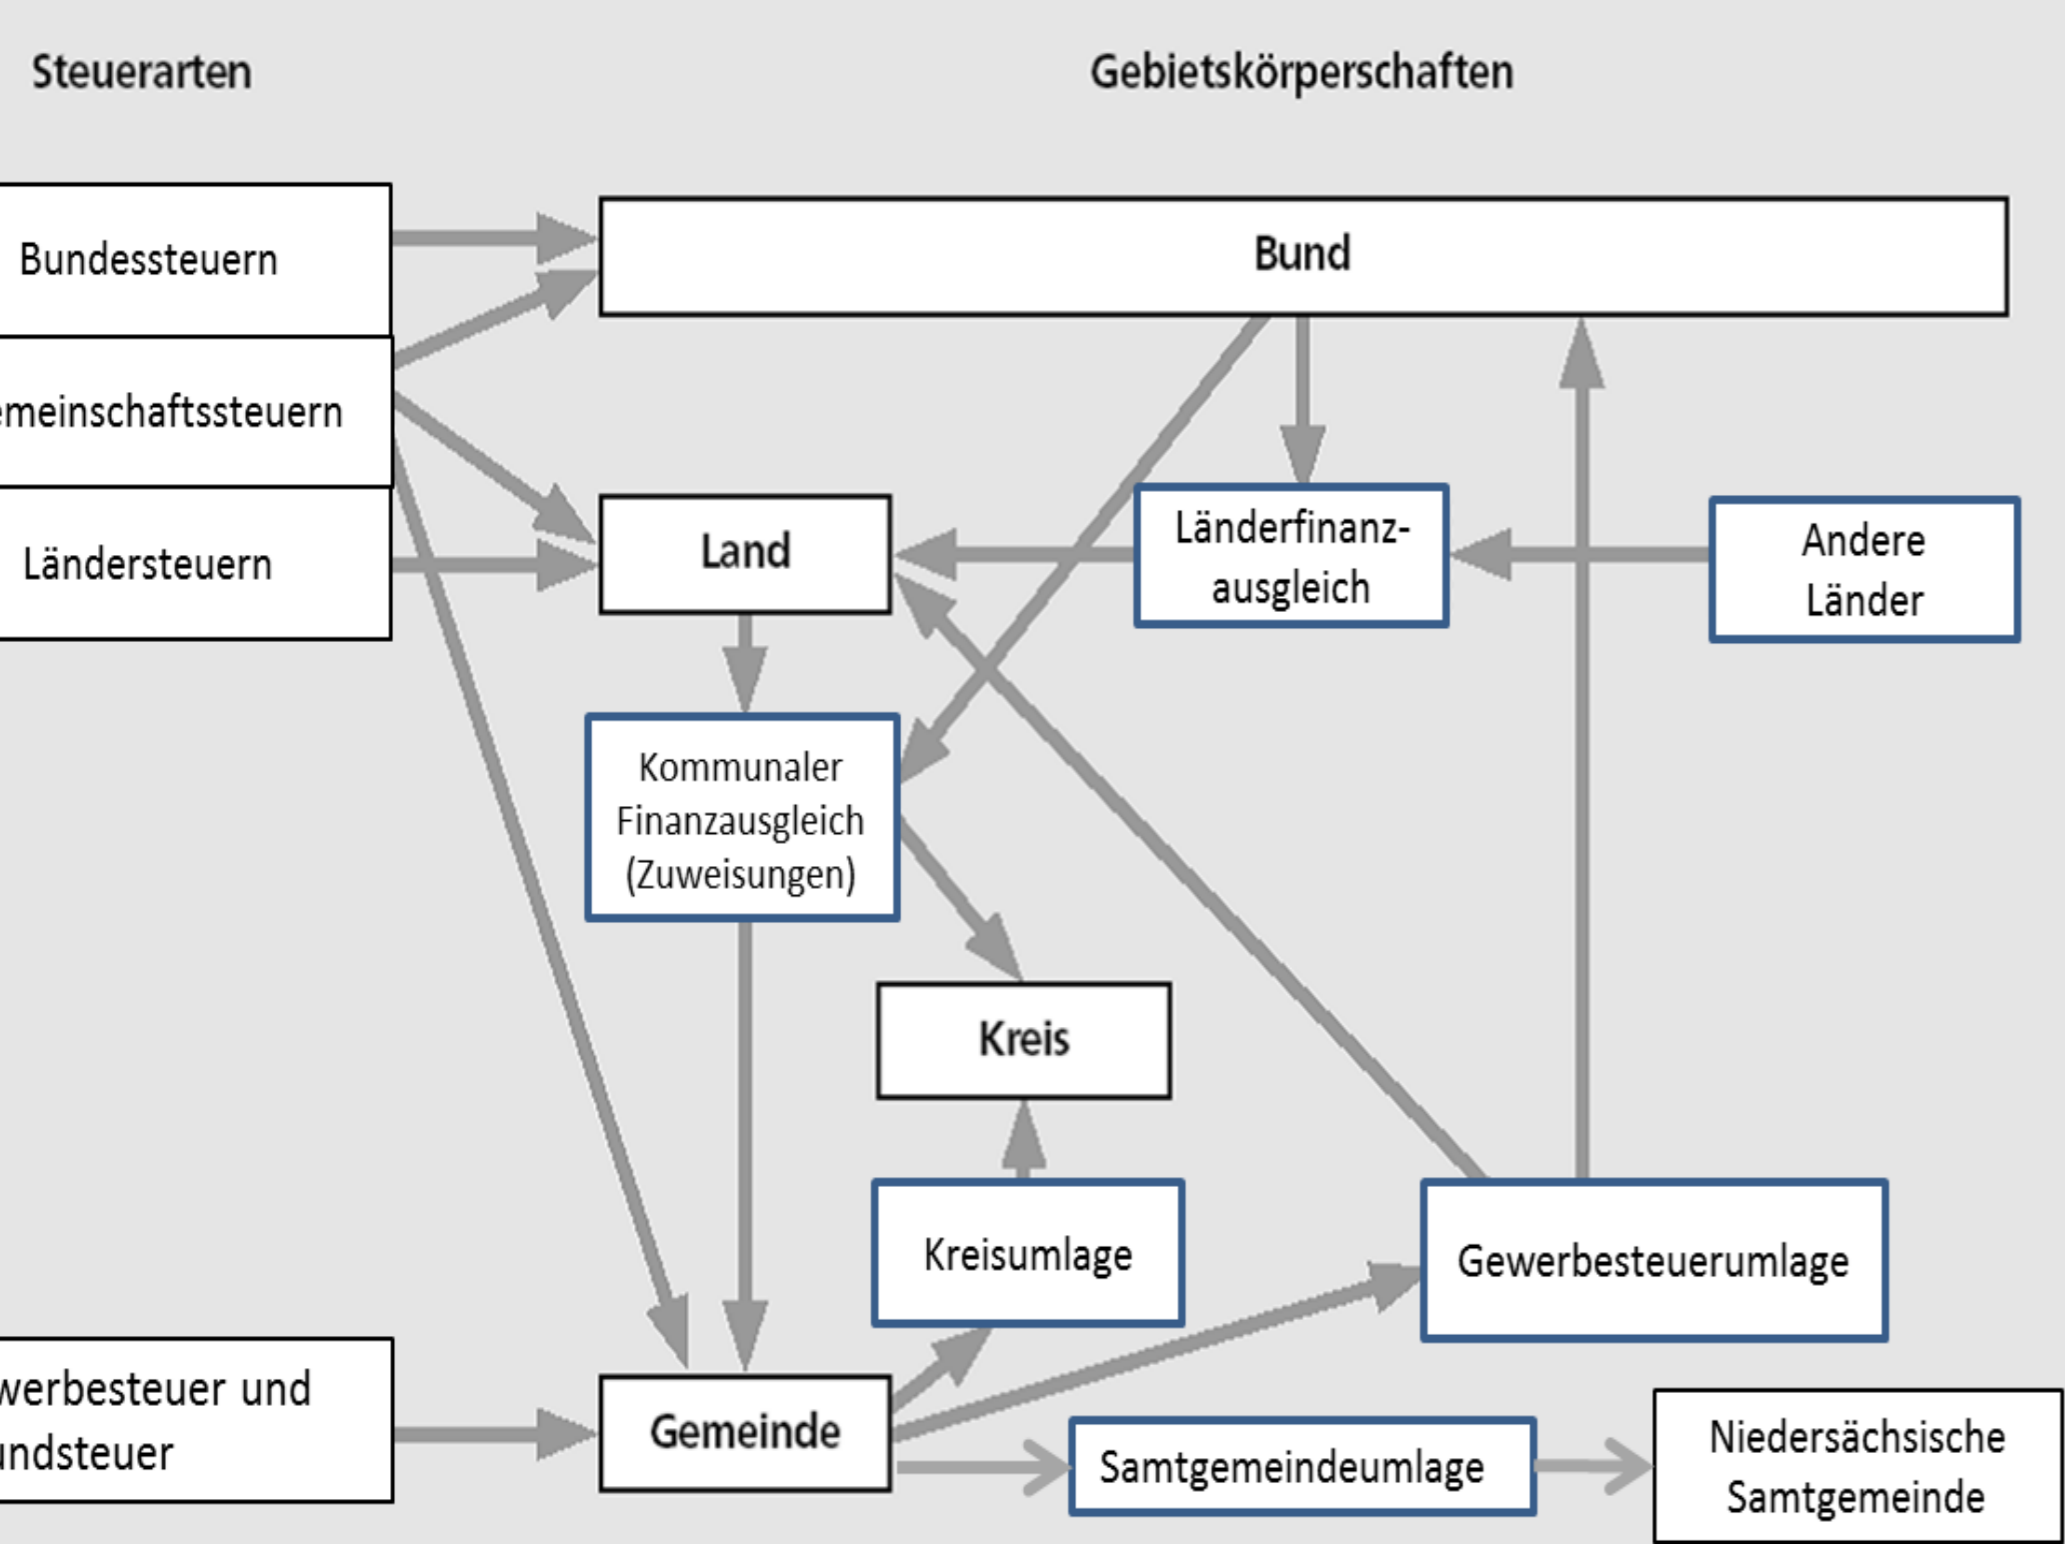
Steuerarten

Gebietskörperschaften

Bundessteuern

emeinschaftssteuern

Ländersteuern

Bund

Land

Länderfinanzausgleich

Andere Länder

Kommunaler Finanzausgleich (Zuweisungen)

Kreis

Kreisumlage

Gewerbesteuerumlage

werbesteuer und ndsteuer

Gemeinde

Samtgemeindeumlage

Niedersächsische Samtgemeinde